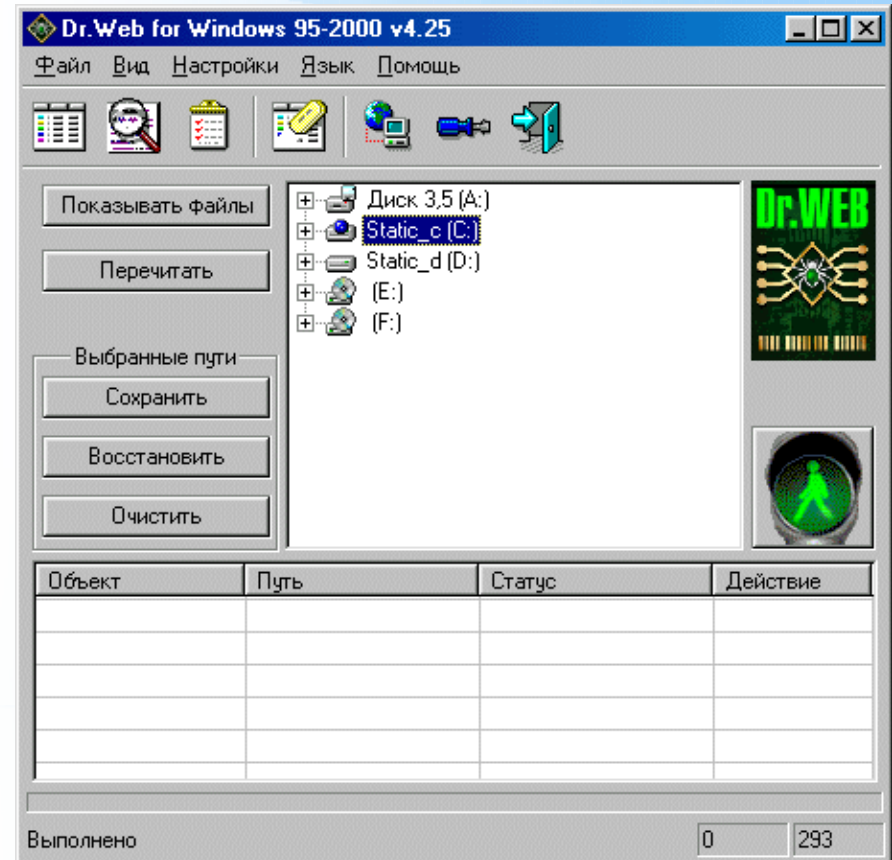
Dr.Web for Windows 95-2000 v4.25

Файл Вид Настройки Язык Помощь

Показывать файлы

Перечитать

Выбранные пути

Сохранить

Восстановить

Очистить

Диск 3,5 (A:)
Static_c (C:)
Static_d (D:)
(E:)
(F:)

Dr.WEB

| Объект | Путь | Статус | Действие |
|---|---|---|---|
| | | | |

Выполнено 0 293